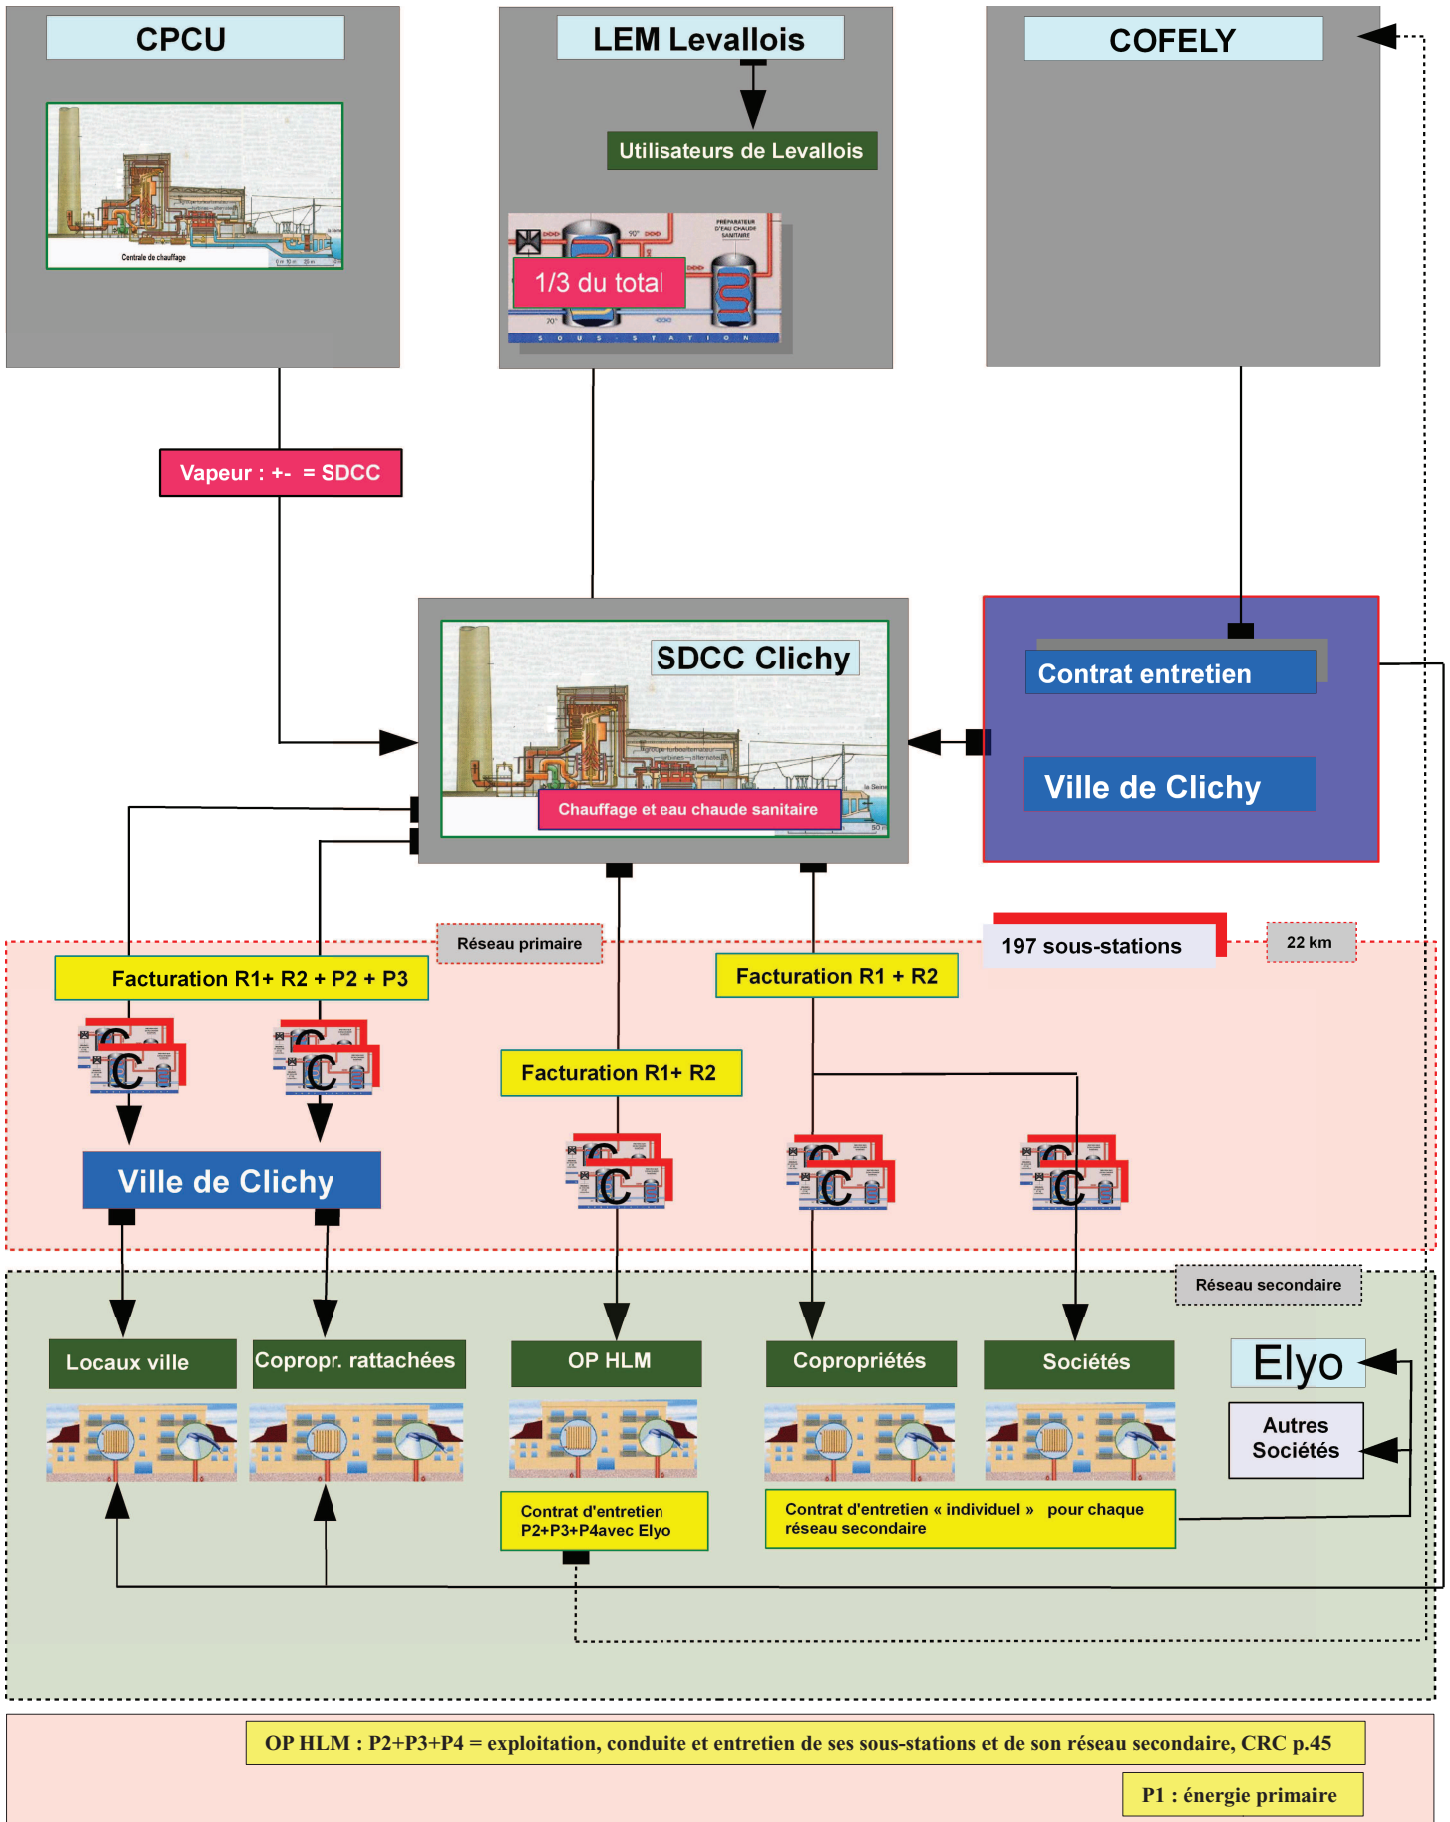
CPCU

Centrale de chauffage

LEM Levallois

Utilisateurs de Levallois

1/3 du total

PRÉPARATEUR D'EAU CHAUDE SANITAIRE

90°

70°

S O U S - S T A T I O N

COFELY

Vapeur : +- = SDCC

SDCC Clichy

Chauffage et eau chaude sanitaire

Contrat entretien

Ville de Clichy

Réseau primaire

197 sous-stations

22 km

Facturation R1+ R2 + P2 + P3

Facturation R1 + R2

Facturation R1+ R2

Ville de Clichy

Réseau secondaire

Locaux ville

Copropr. rattachées

OP HLM

Copropriétés

Sociétés

Elyo

Autres Sociétés

Contrat d'entretien P2+P3+P4avec Elyo

Contrat d'entretien « individuel » pour chaque réseau secondaire

OP HLM : P2+P3+P4 = exploitation, conduite et entretien de ses sous-stations et de son réseau secondaire, CRC p.45

P1 : énergie primaire